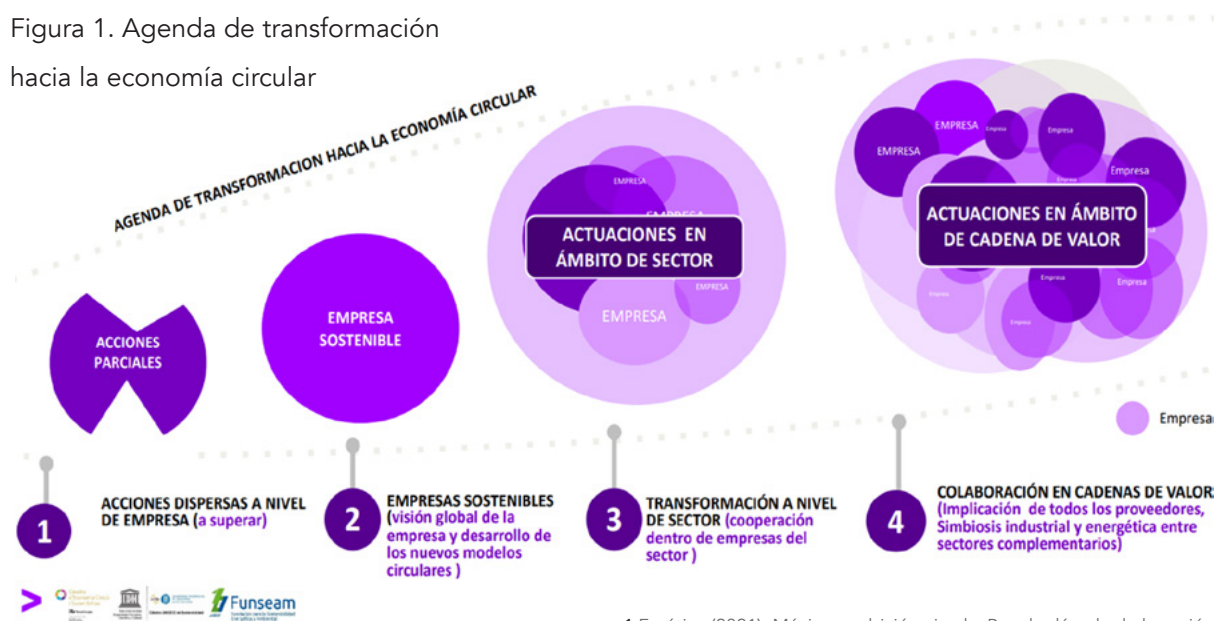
Figura 1. Agenda de transformación hacia la economía circular

AGENDA DE TRANSFORMACION HACIA LA ECONOMÍA CIRCULAR

ACCIONES PARCIALES

EMPRESA SOSTENIBLE

EMPRESA
EMPRESA
ACTUACIONES EN ÁMBITO DE SECTOR
EMPRESA
EMPRESA

EMPRESA
EMPRESA
Empresa
Empresa
Empresa
ACTUACIONES EN ÁMBITO DE CADENA DE VALOR
Empresa
Empresa
Empresa
Empresa
Empresa

Empresa

1 ACCIONES DISPERSAS A NIVEL DE EMPRESA (a superar)

2 EMPRESAS SOSTENIBLES (visión global de la empresa y desarrollo de los nuevos modelos circulares )

3 TRANSFORMACIÓN A NIVEL DE SECTOR (cooperación dentro de empresas del sector )

4 COLABORACIÓN EN CADENAS DE VALOR (Implicación de todos los proveedores, Simbiosis industrial y energética entre sectores complementarios)

Funseam

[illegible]